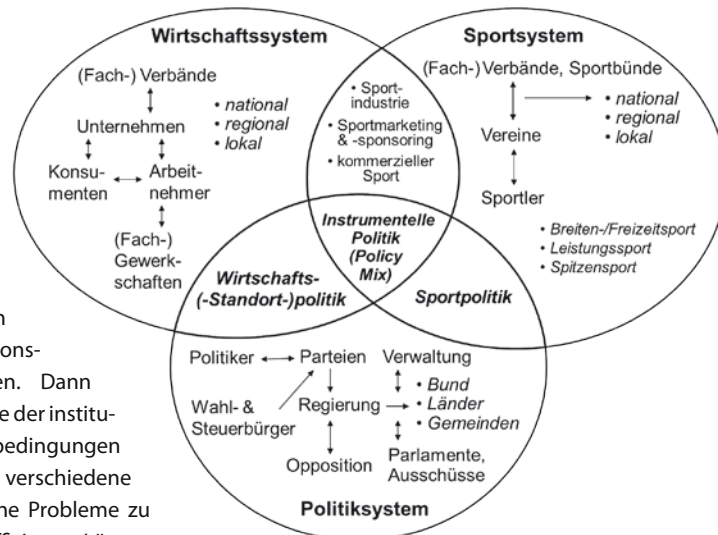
Wirtschaftssystem

(Fach-) Verbände

Unternehmen

Konsumenten

Arbeitnehmer

(Fach-) Gewerkschaften

• national
• regional
• lokal

Sportsystem

(Fach-) Verbände, Sportbünde

• national
• regional
• lokal

Vereine

Sportler

• Breiten-/Freizeitsport
• Leistungssport
• Spitzensport

• Sportindustrie
• Sportmarketing & -sponsoring
• kommerzieller Sport

Instrumentelle Politik (Policy Mix)

Wirtschafts(-Standort-)politik

Sportpolitik

Politiker

Parteien

Verwaltung

Wahl- & Steuerbürger

Regierung

• Bund
• Länder
• Gemeinden

Opposition

Parlamente, Ausschüsse

Politiksystem

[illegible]n
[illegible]ons-
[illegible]en. Dann
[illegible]e der institu-
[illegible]bedingungen
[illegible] verschiedene
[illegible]ne Probleme zu
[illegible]